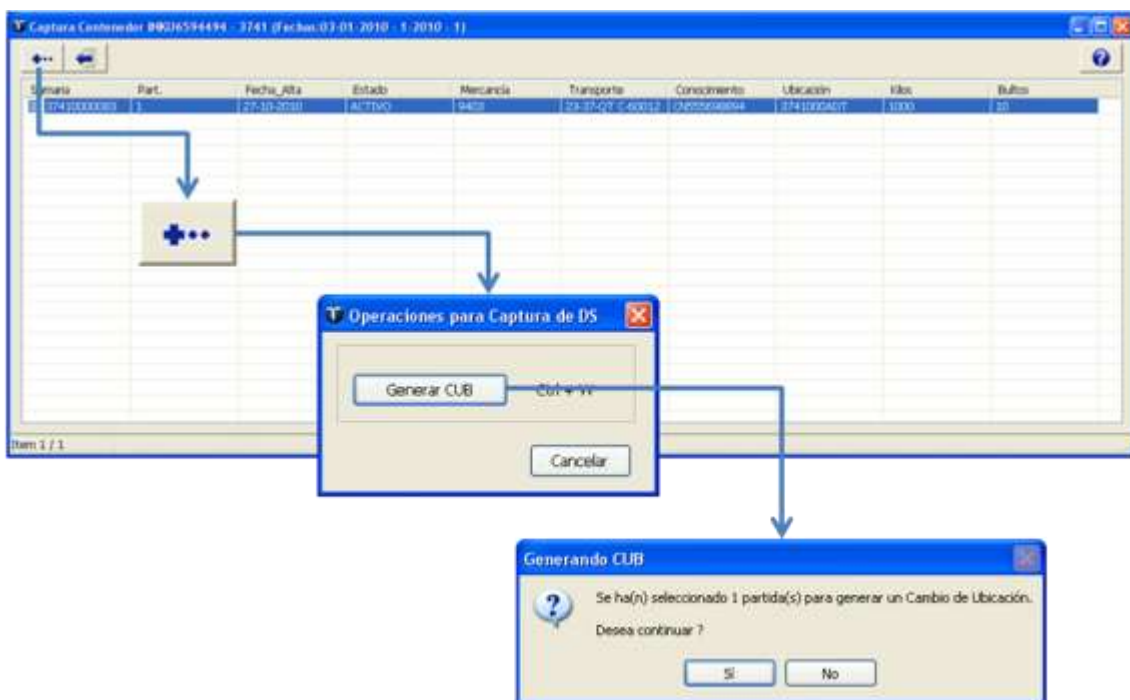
Captura Contenedor BKGU6594494 - 3741 (Fechas:03-01-2010 - 1-2010 - 1)

| Sumaria | Part. | Fecha_Alta | Estado | Mercancía | Transporte | Conocimiento | Ubicación | Kilos | Bultos |
|---|---|---|---|---|---|---|---|---|---|
| 374100000083 | 1 | 27-10-2010 | ACTIVO | 9403 | 23-37-QT C-60012 | CN555698694 | 3741000ADT | 1000 | 10 |

Item 1 / 1

Operaciones para Captura de DS

Generar CUB

Ctrl + W

Cancelar

Generando CUB

Se ha(n) seleccionado 1 partida(s) para generar un Cambio de Ubicación.

Desea continuar ?

Si

No